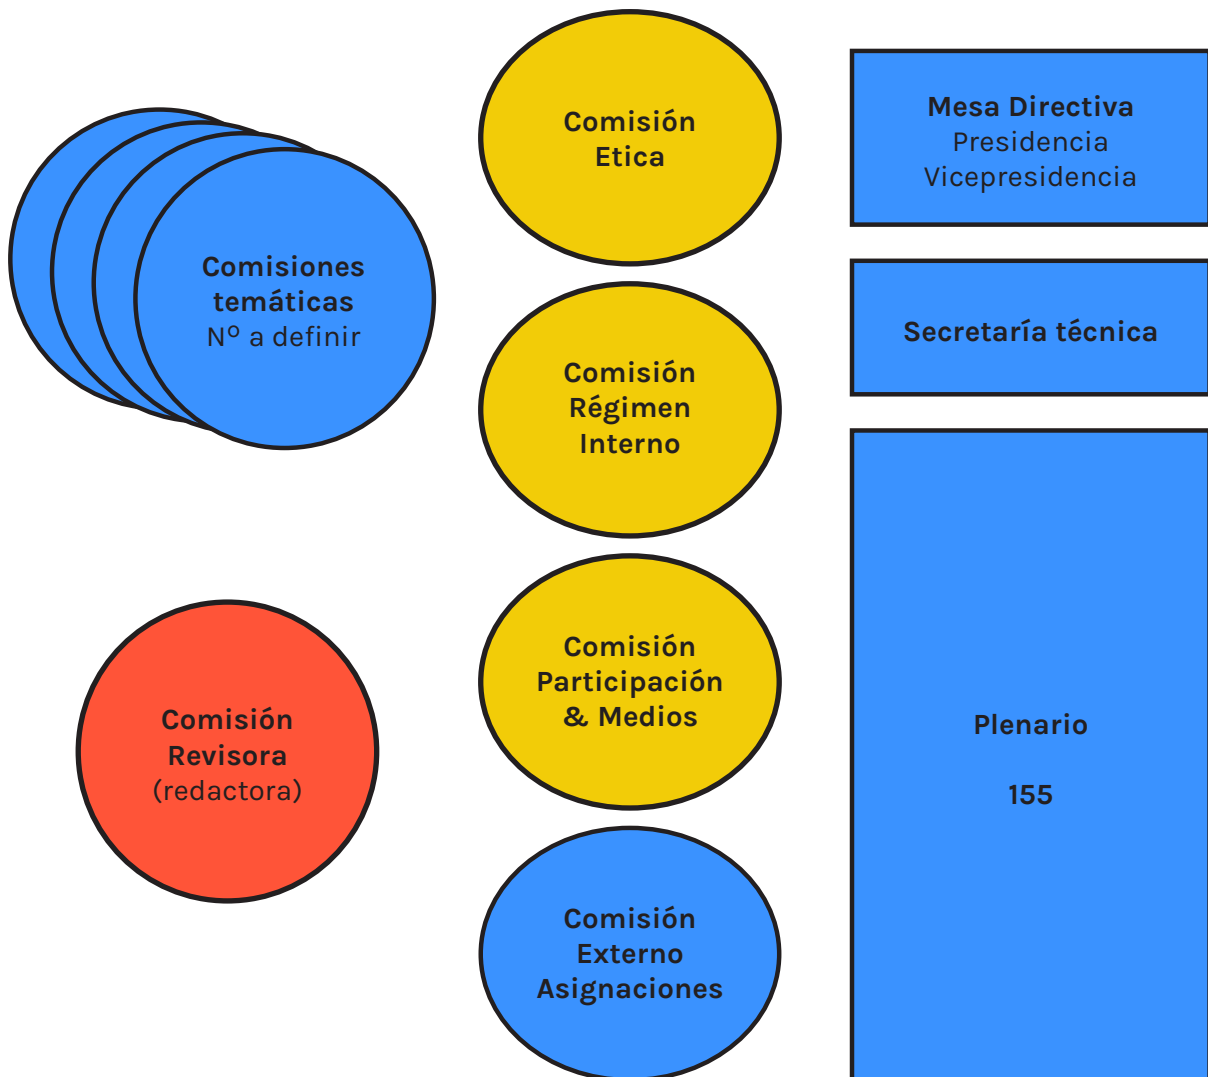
Comisión Etica

Mesa Directiva
Presidencia
Vicepresidencia

Comisiones temáticas
Nº a definir

Secretaría técnica

Comisión Régimen Interno

Comisión Participación & Medios

Comisión Revisora
(redactora)

Plenario

155

Comisión Externo Asignaciones